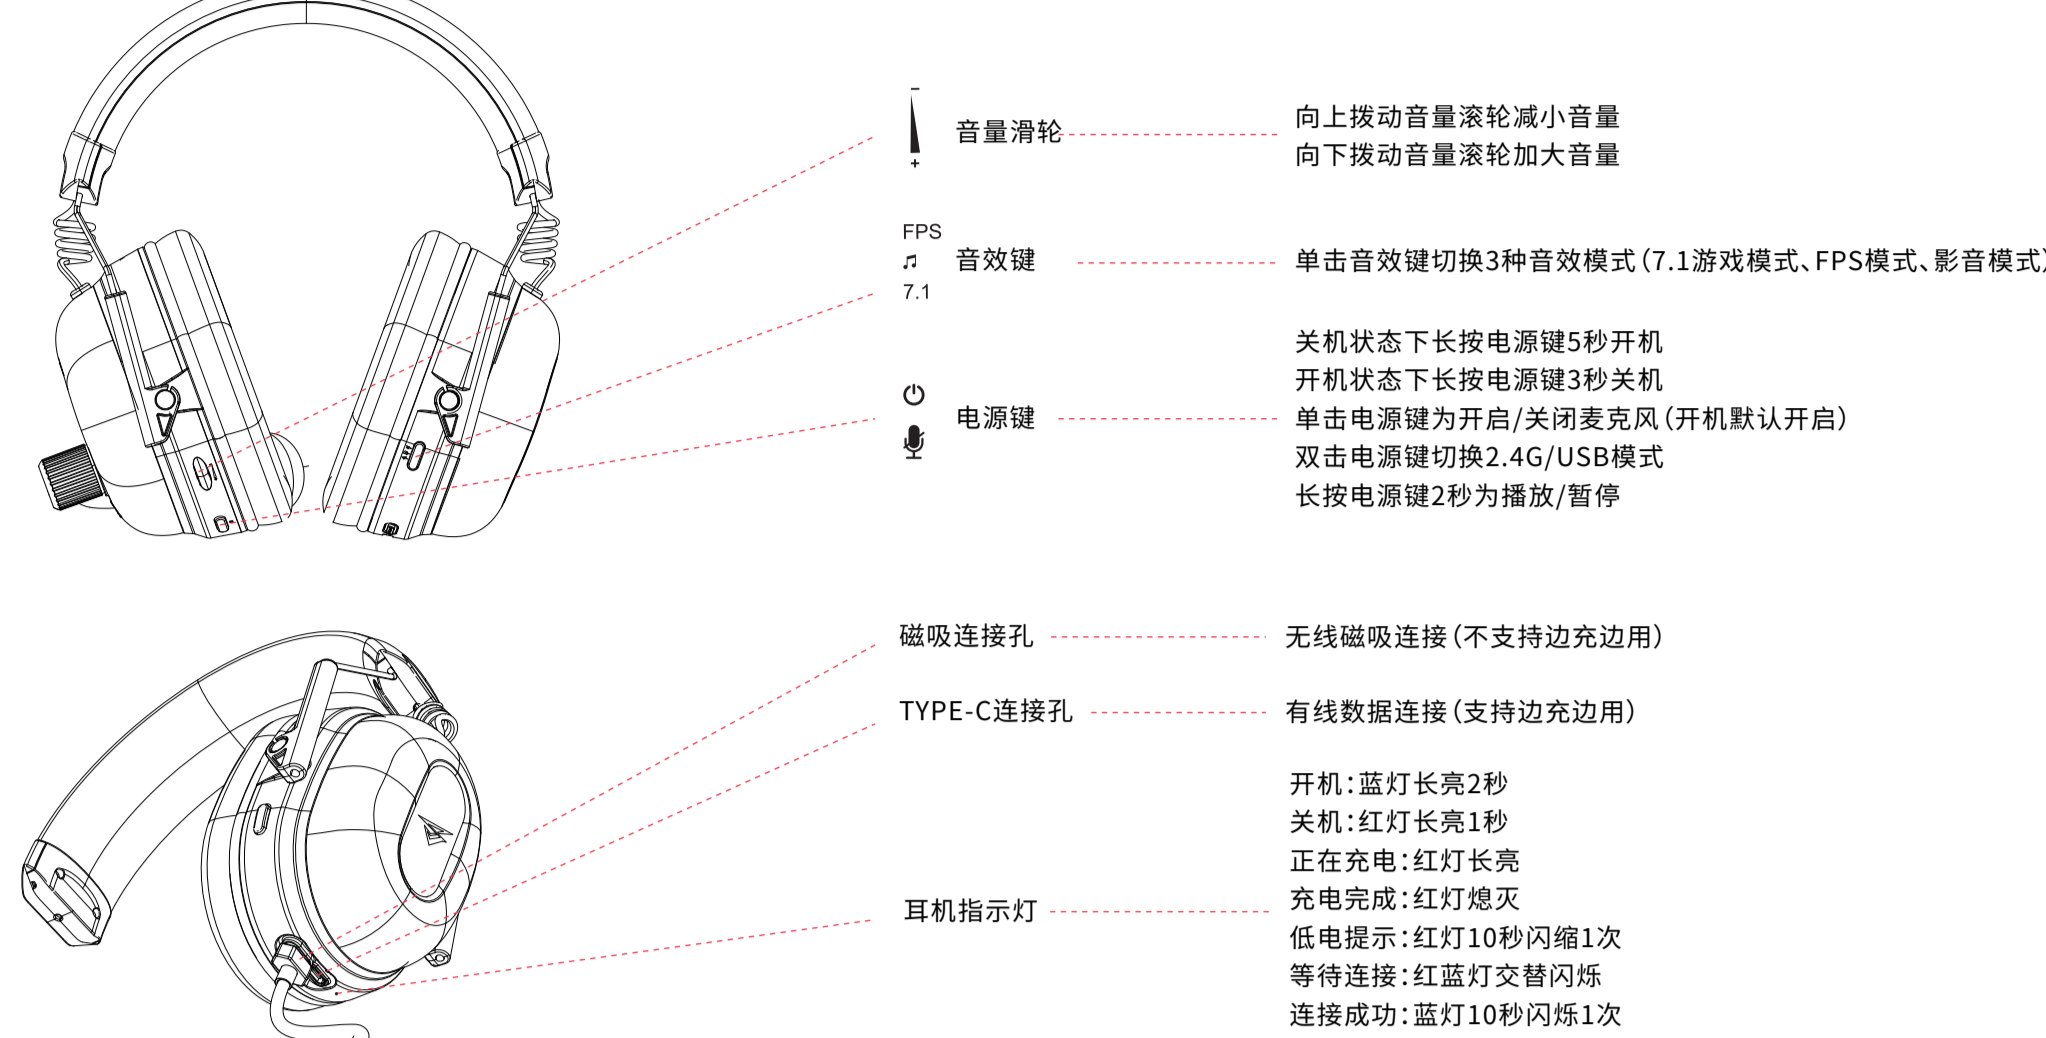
−
+
音量滑轮
向上拨动音量滚轮减小音量
向下拨动音量滚轮加大音量

FPS
7.1
音效键
单击音效键切换3种音效模式(7.1游戏模式、FPS模式、影音模式)

电源键
关机状态下长按电源键5秒开机
开机状态下长按电源键3秒关机
单击电源键为开启/关闭麦克风(开机默认开启)
双击电源键切换2.4G/USB模式
长按电源键2秒为播放/暂停

磁吸连接孔
无线磁吸连接(不支持边充边用)

TYPE-C连接孔
有线数据连接(支持边充边用)

耳机指示灯
开机:蓝灯长亮2秒
关机:红灯长亮1秒
正在充电:红灯长亮
充电完成:红灯熄灭
低电提示:红灯10秒闪缩1次
等待连接:红蓝灯交替闪烁
连接成功:蓝灯10秒闪烁1次